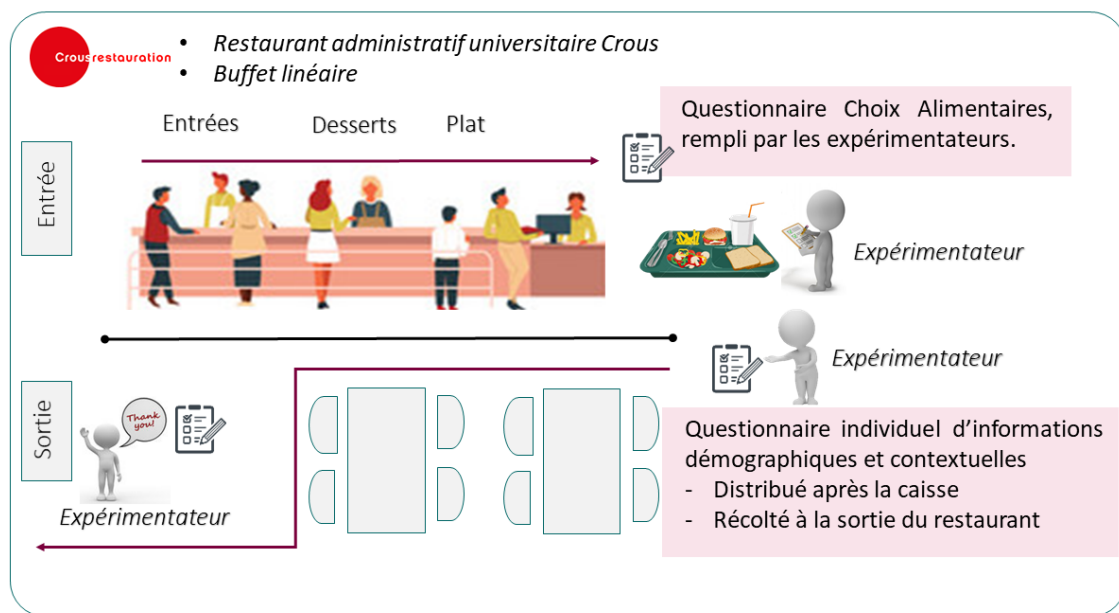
Crousrestauration

- Restaurant administratif universitaire Crous
- Buffet linéaire

Entrées Desserts Plat

Entrée

Questionnaire Choix Alimentaires, rempli par les expérimentateurs.

Expérimentateur

Expérimentateur

Sortie

Thank you!

Expérimentateur

Questionnaire individuel d'informations démographiques et contextuelles
- Distribué après la caisse
- Récolté à la sortie du restaurant